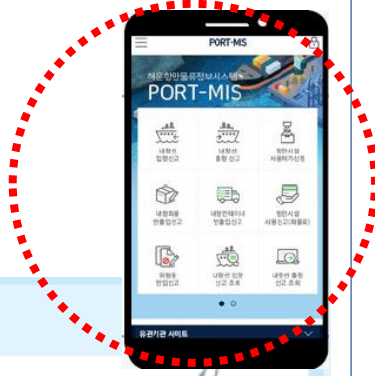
PORT-MIS

해운항만물류정보시스템

PORT-MIS

내항선 입항신고

내항선 출항 신고

항만시설 사용허가신청

내항화물 반출입신고

내항컨테이너 반출입신고

항만시설 사용신고(화물료)

위험물 반입신고

내항선 입항 신고 조회

내항선 출항 신고 조회

유관기관 사이트